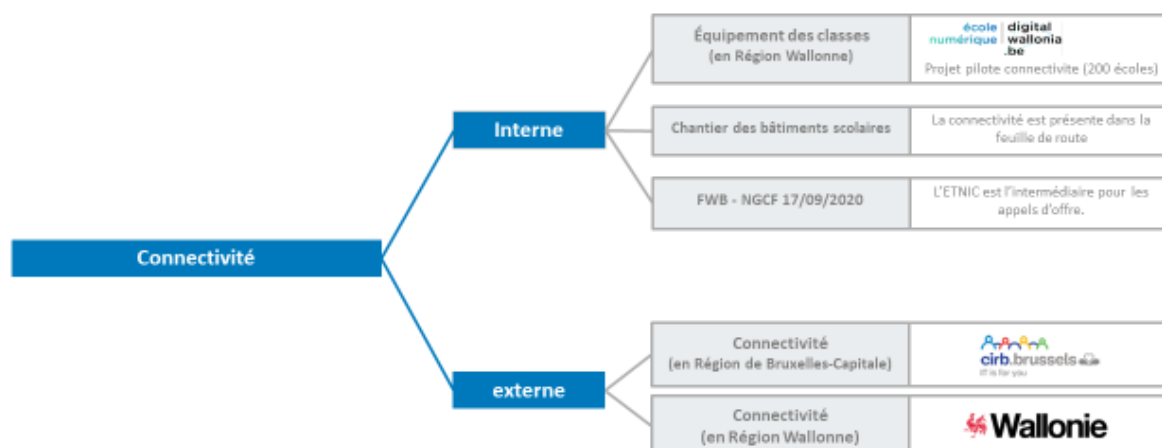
Connectivité

Interne

Équipement des classes (en Région Wallonne)

école numérique | digital wallonia .be

Projet pilote connectivite (200 écoles)

Chantier des bâtiments scolaires

La connectivité est présente dans la feuille de route

FWB - NGCF 17/09/2020

L'ETNIC est l'intermédiaire pour les appels d'offre.

externe

Connectivité (en Région de Bruxelles-Capitale)

cirb.brussels

IT is for you

Connectivité (en Région Wallonne)

Wallonie